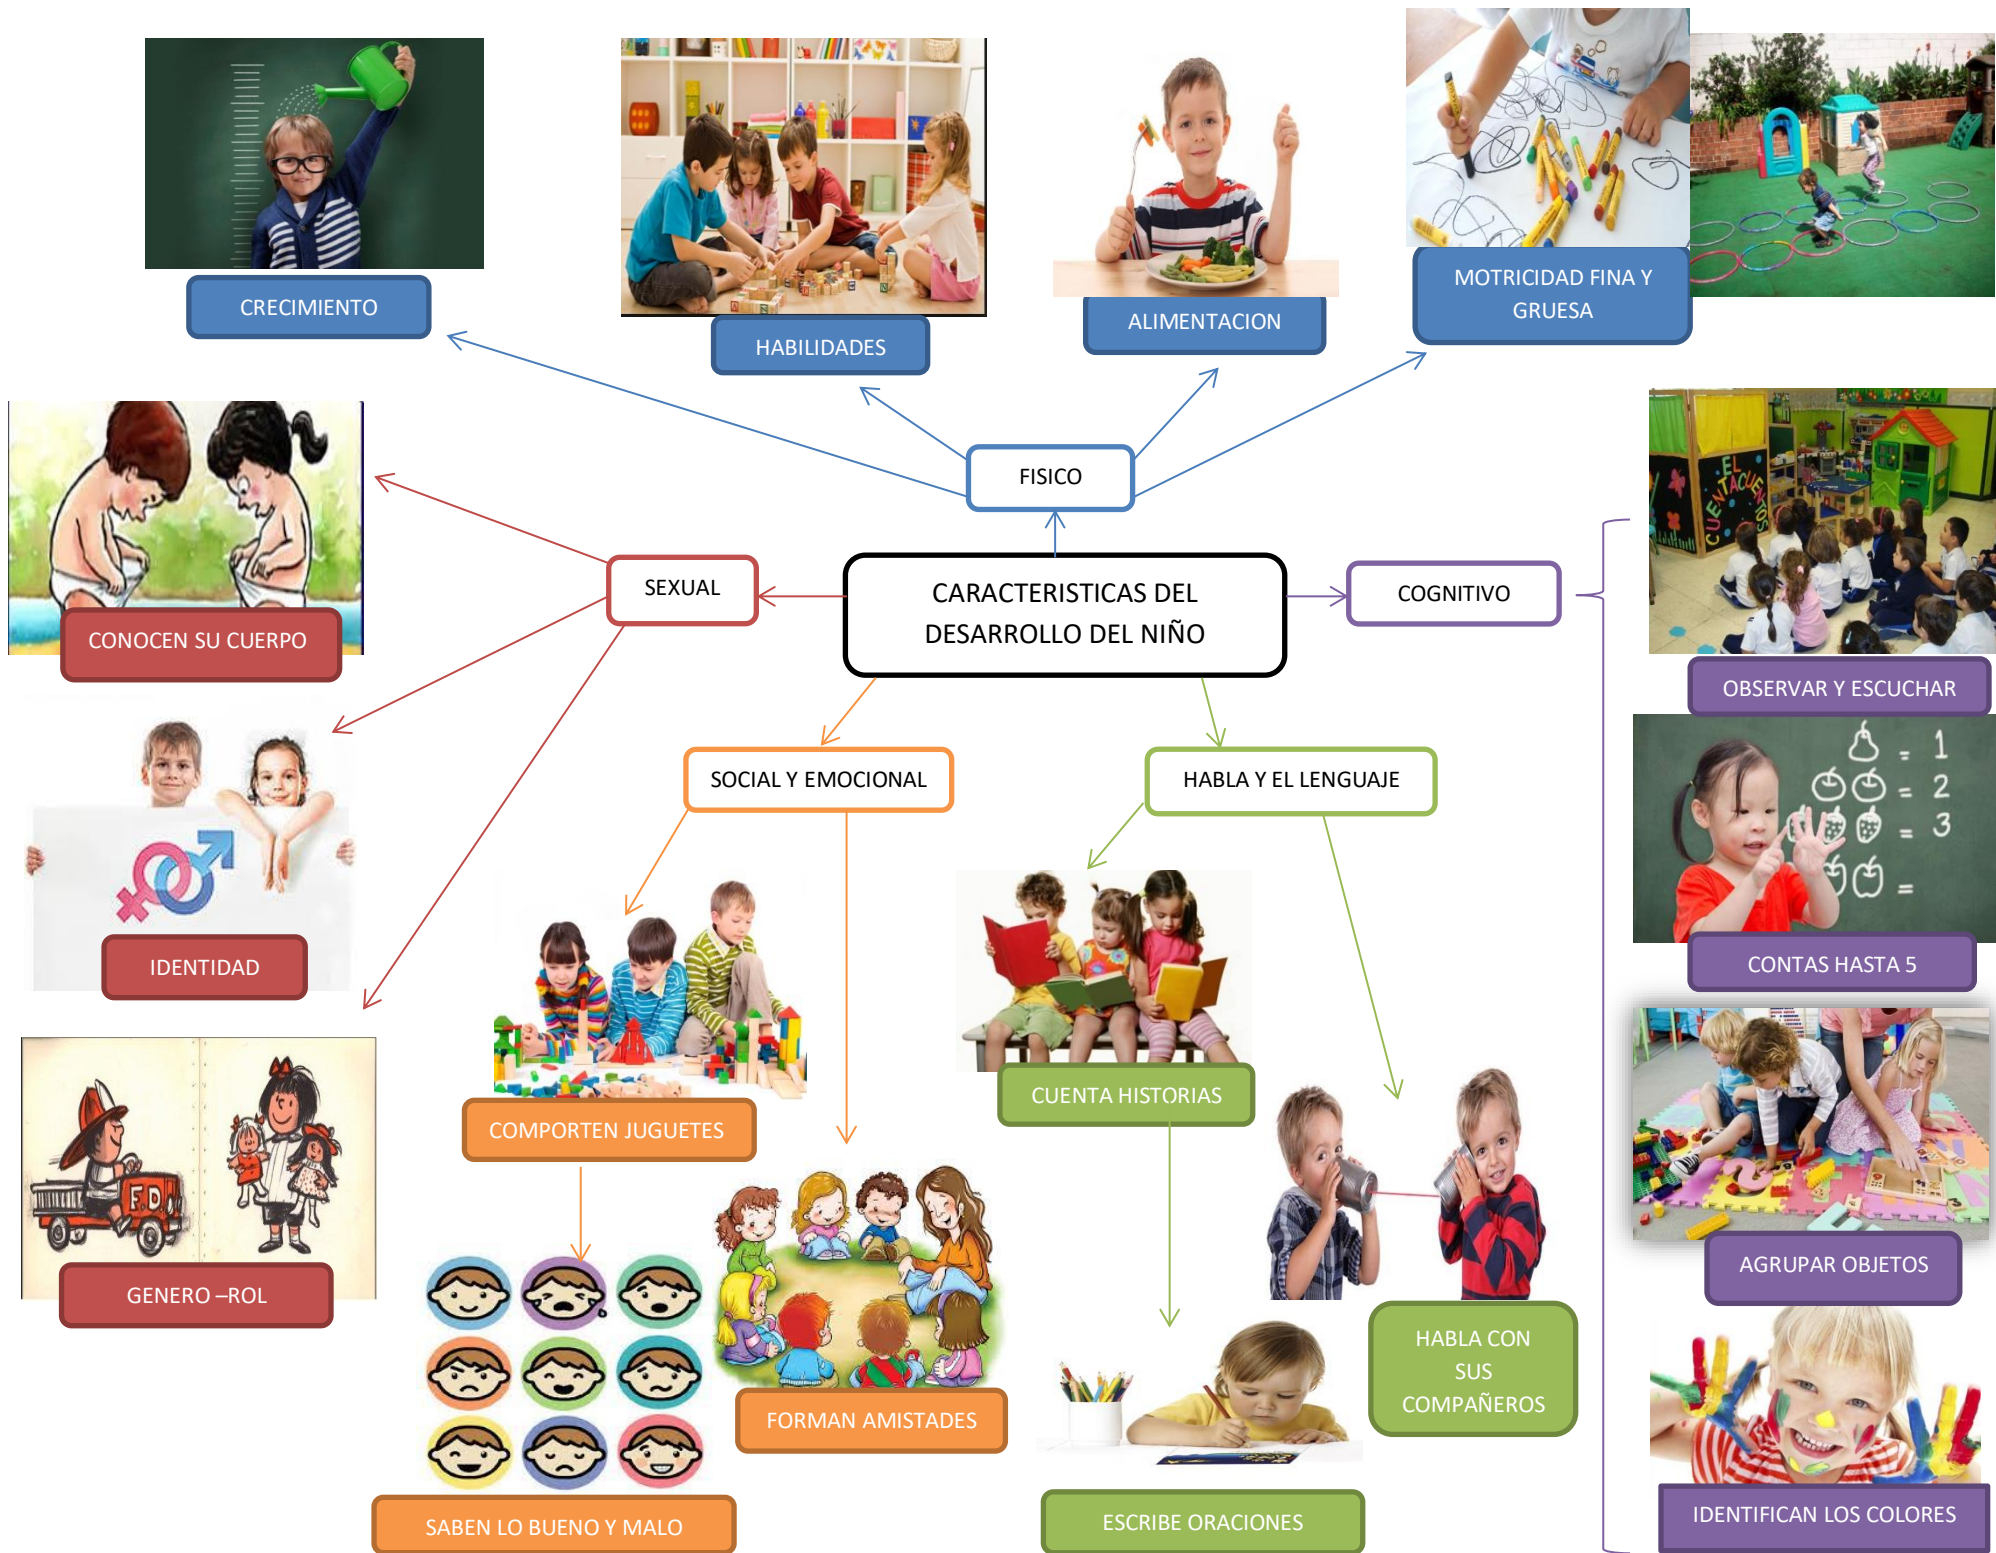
CRECIMIENTO

HABILIDADES

ALIMENTACION

MOTRICIDAD FINA Y GRUESA

FISICO

CONOCEN SU CUERPO

SEXUAL

CARACTERISTICAS DEL DESARROLLO DEL NIÑO

COGNITIVO

OBSERVAR Y ESCUCHAR

EL CUENTACUENTOS

IDENTIDAD

SOCIAL Y EMOCIONAL

HABLA Y EL LENGUAJE

$1$ $2$ $3$

CONTAS HASTA 5

GENERO –ROL

FD

COMPORTEN JUGUETES

CUENTA HISTORIAS

AGRUPAR OBJETOS

FORMAN AMISTADES

HABLA CON SUS COMPAÑEROS

IDENTIFICAN LOS COLORES

SABEN LO BUENO Y MALO

ESCRIBE ORACIONES